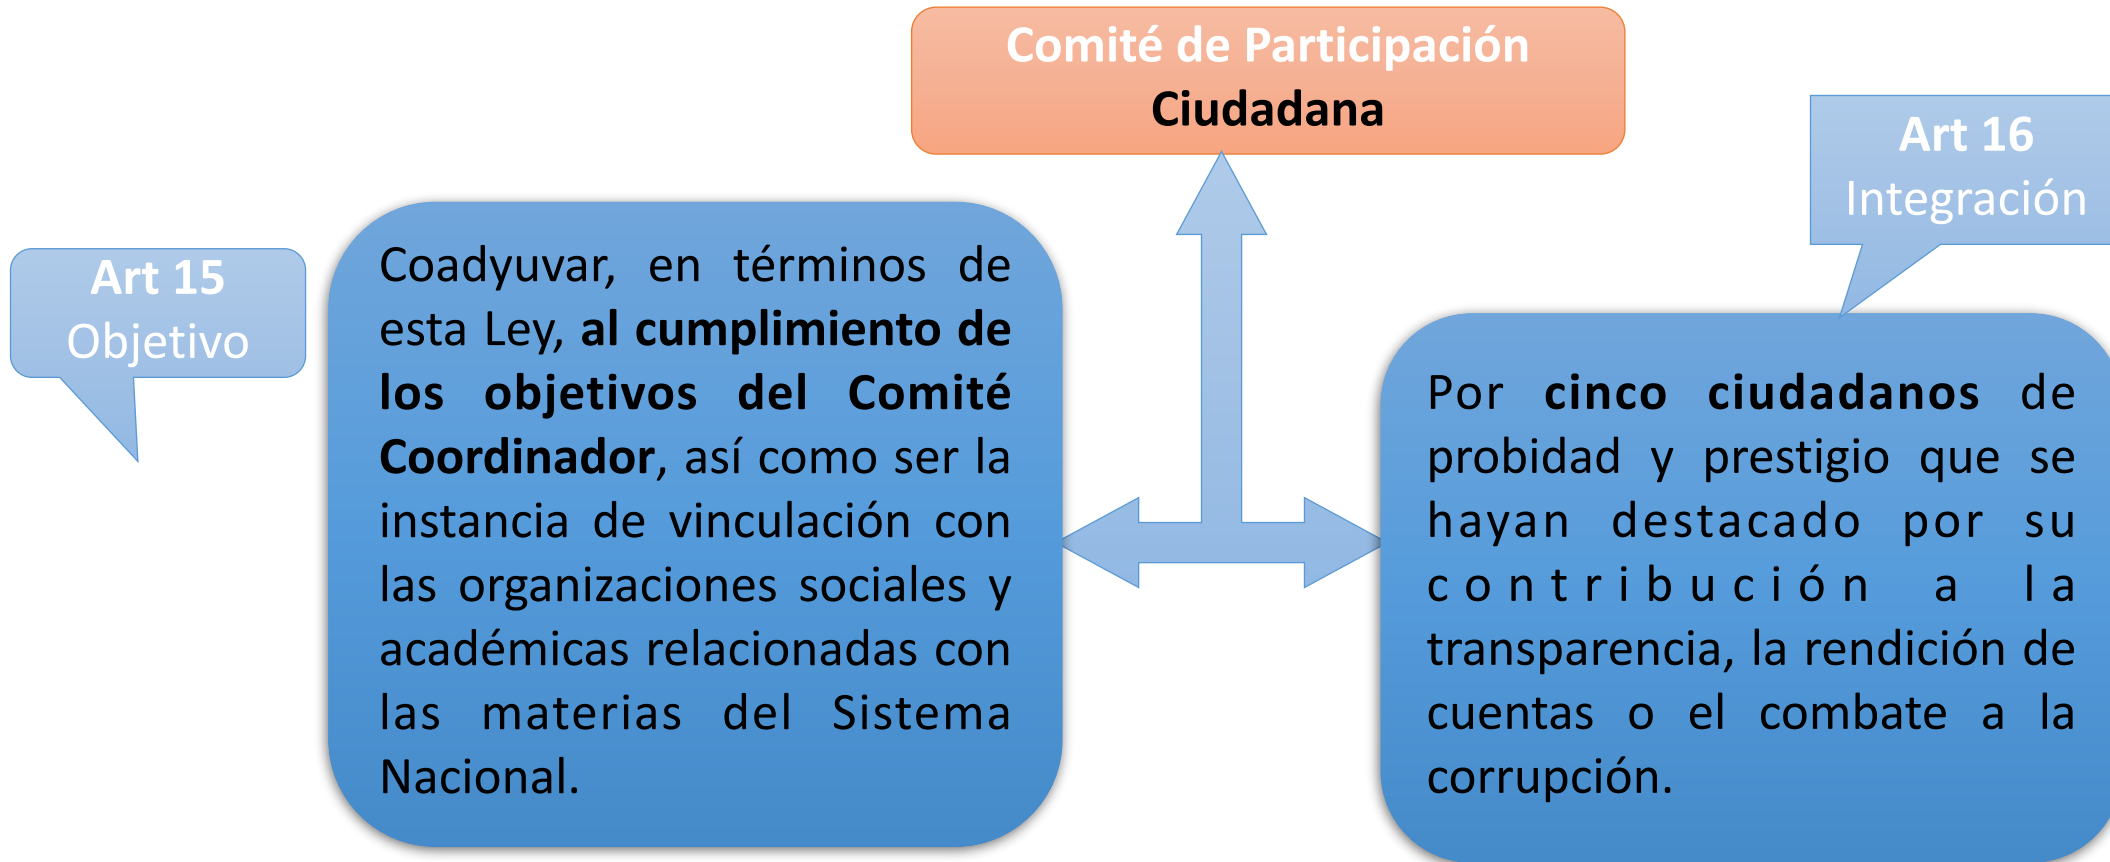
Comité de Participación Ciudadana

Art 15
Objetivo

Coadyuvar, en términos de esta Ley, al cumplimiento de los objetivos del Comité Coordinador, así como ser la instancia de vinculación con las organizaciones sociales y académicas relacionadas con las materias del Sistema Nacional.

Art 16
Integración

Por cinco ciudadanos de probidad y prestigio que se hayan destacado por su contribución a la transparencia, la rendición de cuentas o el combate a la corrupción.